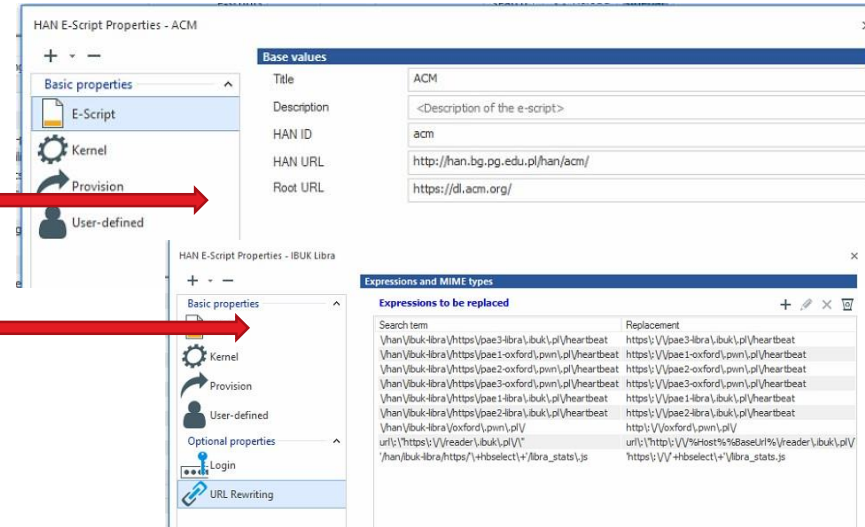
HAN E-Script Properties - ACM

+ - −

Basic properties

E-Script

Kernel

Provision

User-defined

Base values

| Title | ACM |
|---|---|
| Description | <Description of the e-script> |
| HAN ID | acm |
| HAN URL | http://han.bg.pg.edu.pl/han/acm/ |
| Root URL | https://dl.acm.org/ |

HAN E-Script Properties - IBUK Libra

+ - −

Basic properties

Kernel

Provision

User-defined

Optional properties

Login

URL Rewriting

Expressions and MIME types

Expressions to be replaced

| Search term | Replacement |
|---|---|
| \/han\/ibuk-libra\/https\/pae3-libra\.ibuk\.pl\/heartbeat | https\:\/\/pae3-libra\.ibuk\.pl\/heartbeat |
| \/han\/ibuk-libra\/https\/pae1-oxford\.pwn\.pl\/heartbeat | https\:\/\/pae1-oxford\.pwn\.pl\/heartbeat |
| \/han\/ibuk-libra\/https\/pae2-oxford\.pwn\.pl\/heartbeat | https\:\/\/pae2-oxford\.pwn\.pl\/heartbeat |
| \/han\/ibuk-libra\/https\/pae3-oxford\.pwn\.pl\/heartbeat | https\:\/\/pae3-oxford\.pwn\.pl\/heartbeat |
| \/han\/ibuk-libra\/https\/pae1-libra\.ibuk\.pl\/heartbeat | https\:\/\/pae1-libra\.ibuk\.pl\/heartbeat |
| \/han\/ibuk-libra\/https\/pae2-libra\.ibuk\.pl\/heartbeat | https\:\/\/pae2-libra\.ibuk\.pl\/heartbeat |
| \/han\/ibuk-libra\/oxford\.pwn\.pl\/ | http\:\/\/oxford\.pwn\.pl\/ |
| url\:\"https\:\/\/reader\.ibuk\.pl\/\" | url\:\"http\:\/\/%Host%%BaseUrl%\/reader\.ibuk\.pl\/ |
| '/han/ibuk-libra/https/'\+hbselect\+'/libra_stats\.js | 'https\:\/\/'+hbselect\+'\/libra_stats\.js |